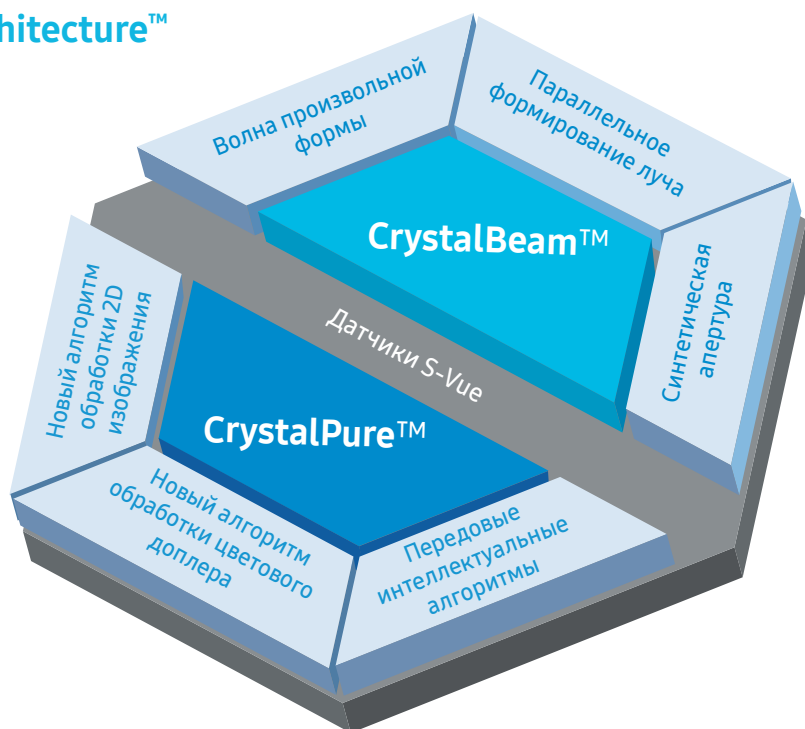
hitecture™

Волна произвольной формы

Параллельное формирование луча

CrystalBeam™

Синтетическая апертура

Датчики S-Vue

Новый алгоритм обработки 2D изображения

CrystalPure™

Новый алгоритм обработки цветового доплера

Передовые интеллектуальные алгоритмы